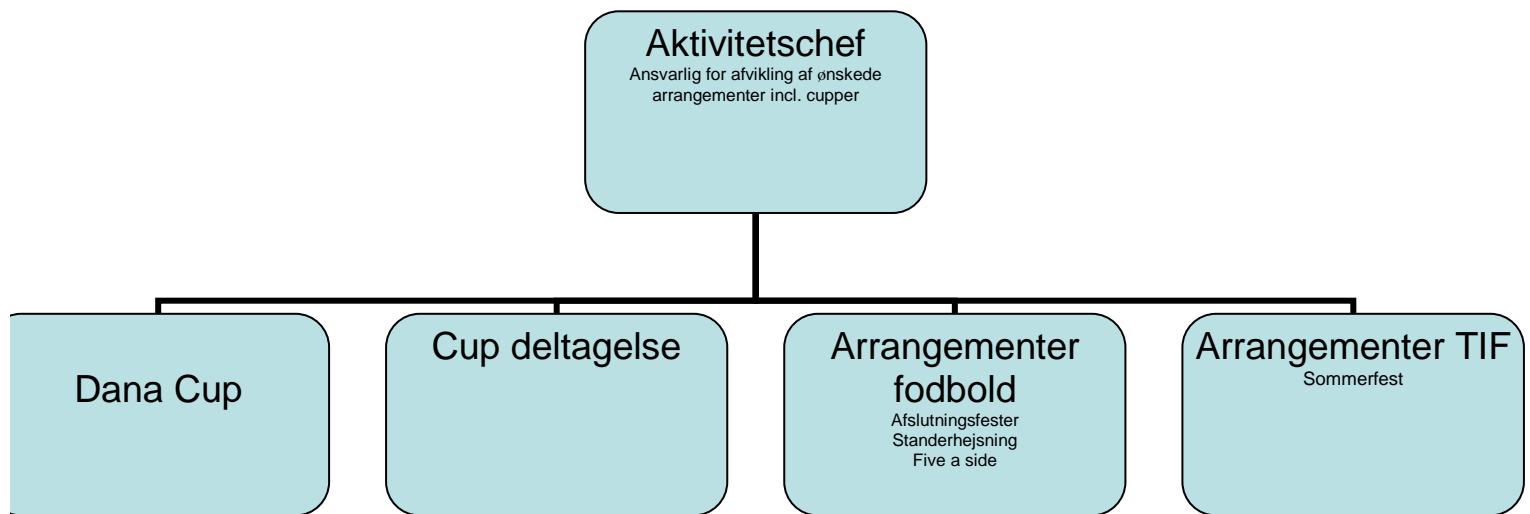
Aktivitetschef
Ansvarlig for afvikling af ønskede arrangementer incl. cupper

Dana Cup

Cup deltagelse

Arrangementer fodbold
Afslutningsfester
Standerhejsning
Five a side

Arrangementer TIF
Sommerfest